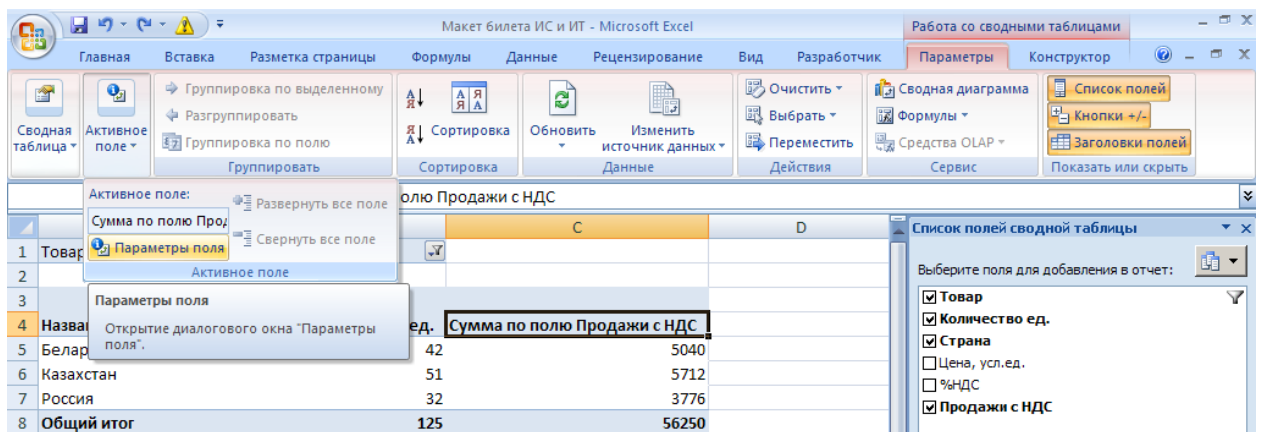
Макет билета ИС и ИТ - Microsoft Excel

Работа со сводными таблицами

Главная Вставка Разметка страницы Формулы Данные Рецензирование Вид Разработчик Параметры Конструктор

Сводная таблица
Активное поле
Группировка по выделенному
Разгруппировать
Группировка по полю
Группировать
Сортировка
Сортировка
Обновить
Изменить источник данных
Данные
Очистить
Выбрать
Переместить
Действия
Сводная диаграмма
Формулы
Средства OLAP
Сервис
Список полей
Кнопки +/-
Заголовки полей
Показать или скрыть

Активное поле:
Сумма по полю Прод
Параметры поля
Развернуть все поле
Свернуть все поле
Активное поле

олю Продажи с НДС

Параметры поля
Открытие диалогового окна "Параметры поля".

| | A | B | C | D |
|---|---|---|---|---|
| 1 | Товар | | | |
| 2 | | | | |
| 3 | | | | |
| 4 | Назва | ед. | Сумма по полю Продажи с НДС | |
| 5 | Белар | 42 | 5040 | |
| 6 | Казахстан | 51 | 5712 | |
| 7 | Россия | 32 | 3776 | |
| 8 | Общий итог | 125 | 56250 | |

Список полей сводной таблицы
Выберите поля для добавления в отчет:
☑ Товар
☑ Количество ед.
☑ Страна
☐ Цена, усл.ед.
☐ %НДС
☑ Продажи с НДС